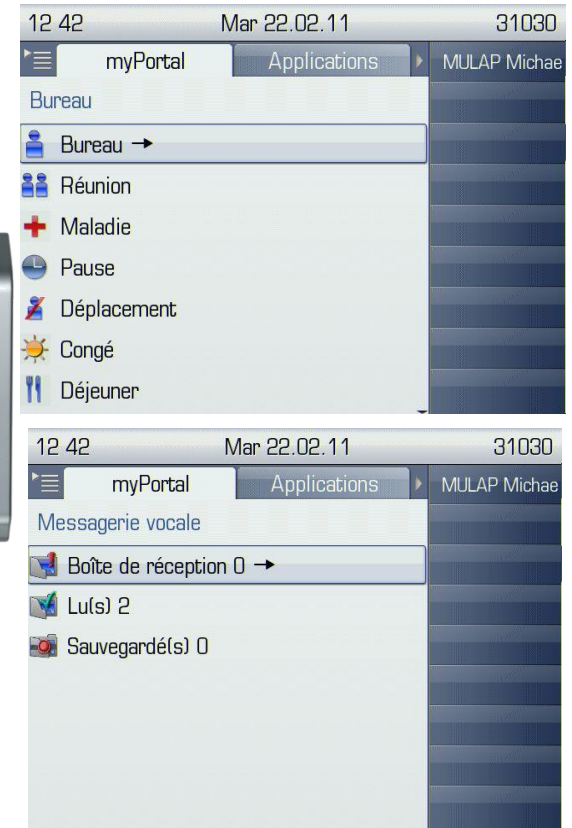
12 42 Mar 22.02.11 31030

myPortal Applications MULAP Michae

Bureau

Bureau →

Réunion

Maladie

Pause

Déplacement

Congé

Déjeuner

12 42 Mar 22.02.11 31030

myPortal Applications MULAP Michae

Messagerie vocale

Boîte de réception 0 →

Lu(s) 2

Sauvegardé(s) 0